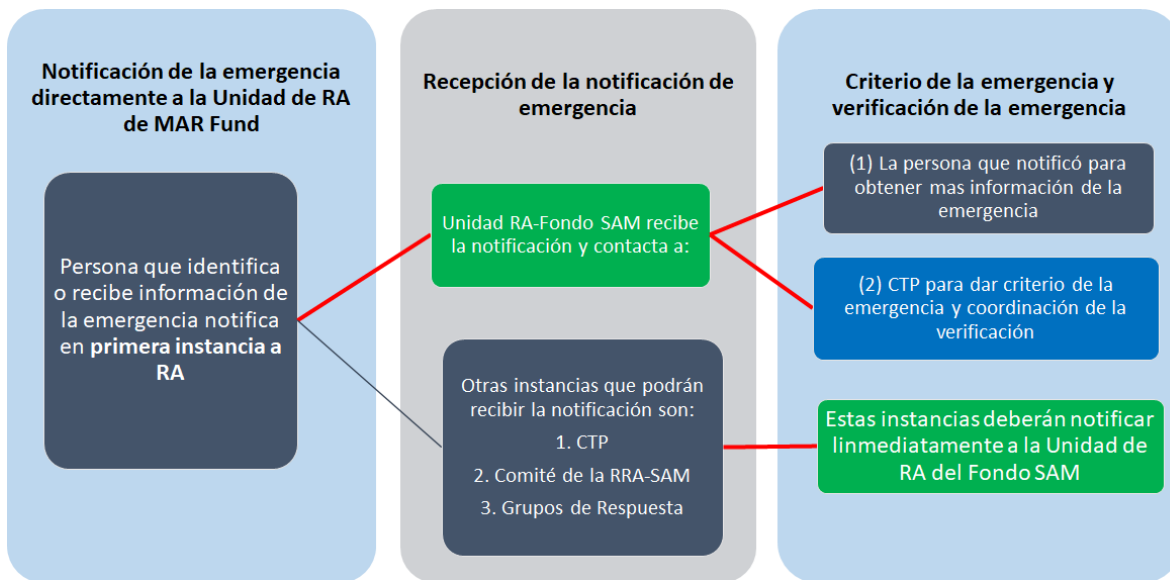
Notificación de la emergencia directamente a la Unidad de RA de MAR Fund

Persona que identifica o recibe información de la emergencia notifica en **primera instancia a RA**

Recepción de la notificación de emergencia

Unidad RA-Fondo SAM recibe la notificación y contacta a:

Otras instancias que podrán recibir la notificación son:

1. CTP
2. Comité de la RRA-SAM
3. Grupos de Respuesta

Criterio de la emergencia y verificación de la emergencia

(1) La persona que notificó para obtener mas información de la emergencia

(2) CTP para dar criterio de la emergencia y coordinación de la verificación

Estas instancias deberán notificar linmediatamente a la Unidad de RA del Fondo SAM